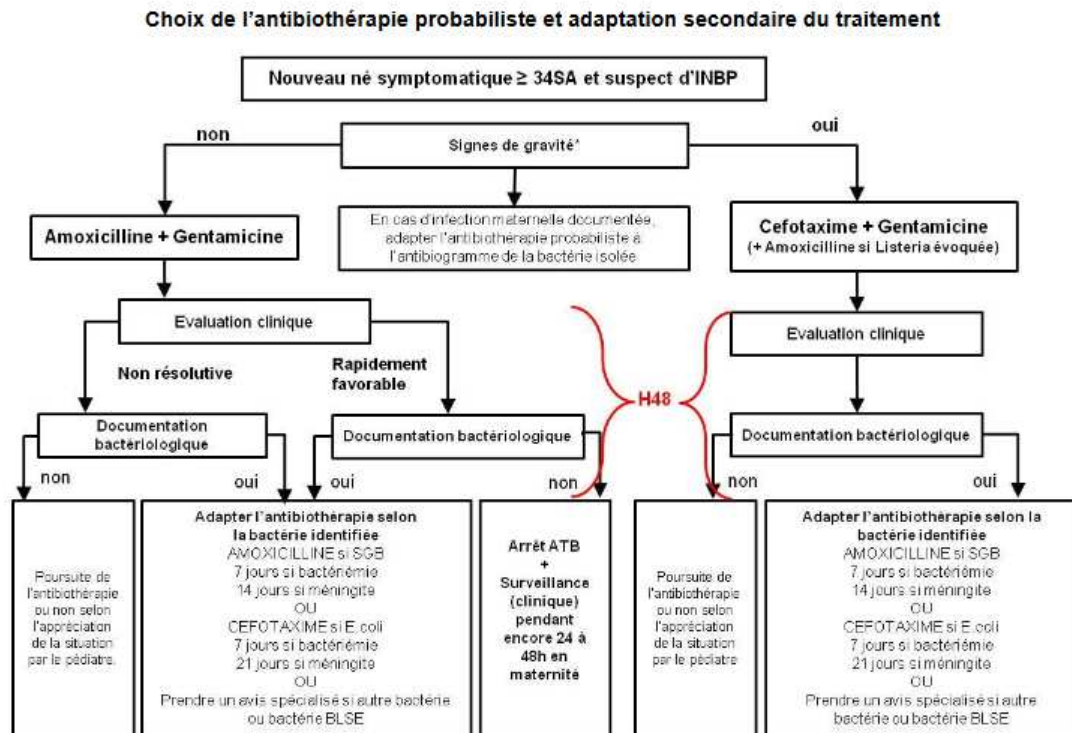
Choix de l'antibiothérapie probabiliste et adaptation secondaire du traitement

Nouveau né symptomatique ≥ 34SA et suspect d'INBP

non

Signes de gravité*

oui

Amoxicilline + Gentamicine

En cas d'infection maternelle documentée, adapter l'antibiothérapie probabiliste à l'antibiogramme de la bactérie isolée

Cefotaxime + Gentamicine
(+ Amoxicilline si Listeria évoquée)

Evaluation clinique

Evaluation clinique

Non résolutive

Rapidement favorable

H48

Documentation bactériologique

Documentation bactériologique

Documentation bactériologique

non

oui

oui

non

non

oui

Poursuite de l'antibiothérapie ou non selon l'appréciation de la situation par le pédiatre.

Adapter l'antibiothérapie selon la bactérie identifiée
AMOXICILLINE si SGB
7 jours si bactériémie
14 jours si méningite
OU
CEFOTAXIME si E.coli
7 jours si bactériémie
21 jours si méningite
OU
Prendre un avis spécialisé si autre bactérie ou bactérie BLSE

Arrêt ATB
+
Surveillance (clinique) pendant encore 24 à 48h en maternité

Poursuite de l'antibiothérapie ou non selon l'appréciation de la situation par le pédiatre

Adapter l'antibiothérapie selon la bactérie identifiée
AMOXICILLINE si SGB
7 jours si bactériémie
14 jours si méningite
OU
CEFOTAXIME si E.coli
7 jours si bactériémie
21 jours si méningite
OU
Prendre un avis spécialisé si autre bactérie ou bactérie BLSE